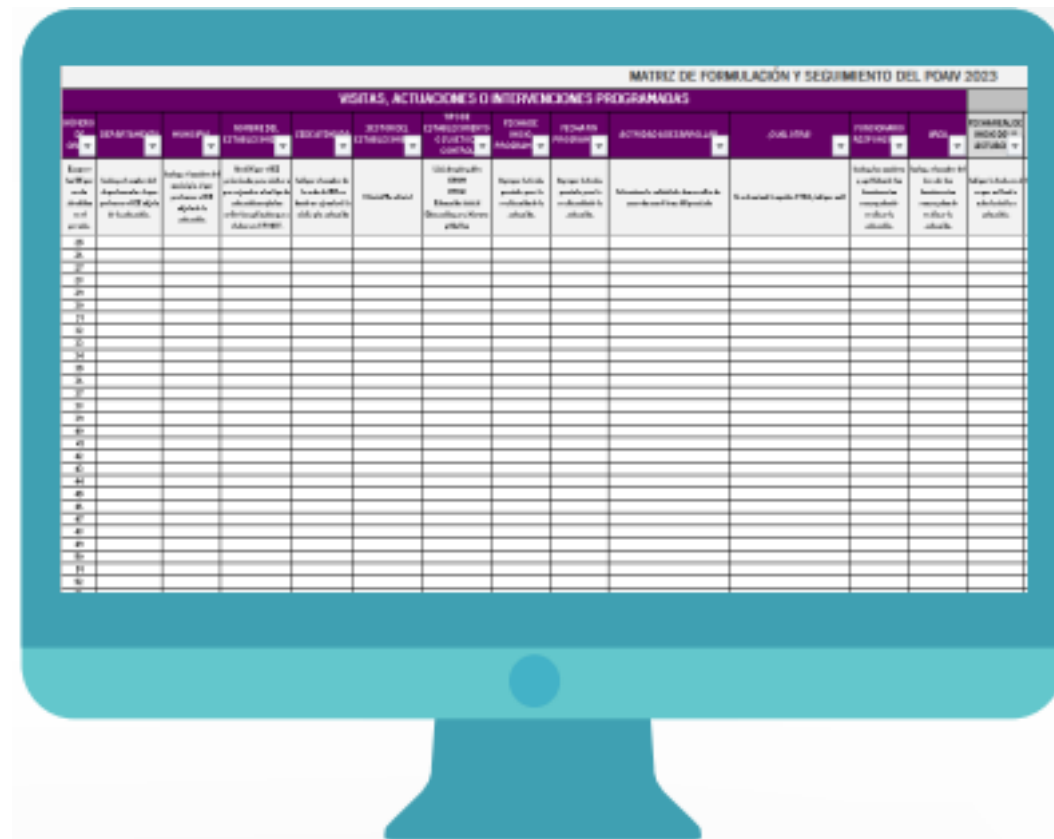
MATRIZ DE FORMULACIÓN Y SEGUIMIENTO DEL POAIV 2023

VISITAS, ACTUACIONES O INTERVENCIONES PROGRAMADAS

| NÚMERO DE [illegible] | DEPARTAMENTO | MUNICIPIO | NOMBRE DEL ESTABLECIMIENTO | CÓDIGO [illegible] | SECTOR DEL ESTABLECIMIENTO | TIPO DE ESTABLECIMIENTO O SUJETO DE CONTROL | FECHA DE INICIO PROGRAMADA | FECHA FIN PROGRAMADA | ACTIVIDAD A DESARROLLAR | ¿CUÁL OTRA? | FUNCIONARIO RESPONSABLE | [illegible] | FECHA REAL DE INICIO DE LA ACTUACIÓN |
|---|---|---|---|---|---|---|---|---|---|---|---|---|---|
| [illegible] | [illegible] | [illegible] | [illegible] | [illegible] | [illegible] | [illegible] | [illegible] | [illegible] | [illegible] | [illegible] | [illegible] | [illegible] | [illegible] |
| 25 | | | | | | | | | | | | | |
| 26 | | | | | | | | | | | | | |
| 27 | | | | | | | | | | | | | |
| 28 | | | | | | | | | | | | | |
| 29 | | | | | | | | | | | | | |
| 30 | | | | | | | | | | | | | |
| 31 | | | | | | | | | | | | | |
| 32 | | | | | | | | | | | | | |
| 33 | | | | | | | | | | | | | |
| 34 | | | | | | | | | | | | | |
| 35 | | | | | | | | | | | | | |
| 36 | | | | | | | | | | | | | |
| 37 | | | | | | | | | | | | | |
| 38 | | | | | | | | | | | | | |
| 39 | | | | | | | | | | | | | |
| 40 | | | | | | | | | | | | | |
| 41 | | | | | | | | | | | | | |
| 42 | | | | | | | | | | | | | |
| 43 | | | | | | | | | | | | | |
| 44 | | | | | | | | | | | | | |
| 45 | | | | | | | | | | | | | |
| 46 | | | | | | | | | | | | | |
| 47 | | | | | | | | | | | | | |
| 48 | | | | | | | | | | | | | |
| 49 | | | | | | | | | | | | | |
| 50 | | | | | | | | | | | | | |
| 51 | | | | | | | | | | | | | |
| 52 | | | | | | | | | | | | | |